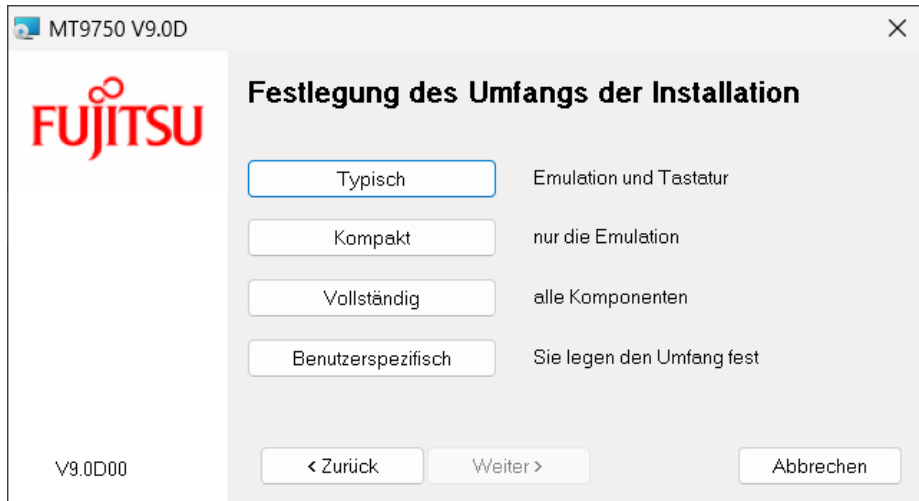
MT9750 V9.0D

×

FUJITSU

Festlegung des Umfangs der Installation

Typisch

Emulation und Tastatur

Kompakt

nur die Emulation

Vollständig

alle Komponenten

Benutzerspezifisch

Sie legen den Umfang fest

V9.0D00

< Zurück

Weiter >

Abbrechen